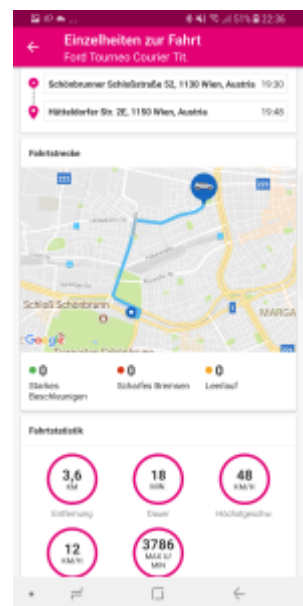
51% 22:36

Einzelheiten zur Fahrt
Ford Tourneo Courier Tit.

Schönbrunner Schloßstraße 52, 1130 Wien, Austria 19:30

Hütteldorfer Str. 2E, 1150 Wien, Austria 19:48

Fahrtstrecke

Schloß Schönbrunn

MARGA

Google

0
Starkes Beschleunigen

0
Scharfes Bremsen

0
Leerlauf

Fahrtstatistik

3,6
KM
Entfernung

18
MIN
Dauer

48
KM/H
Höchstgeschw.

12
KM/H

3786
MAX U/MIN